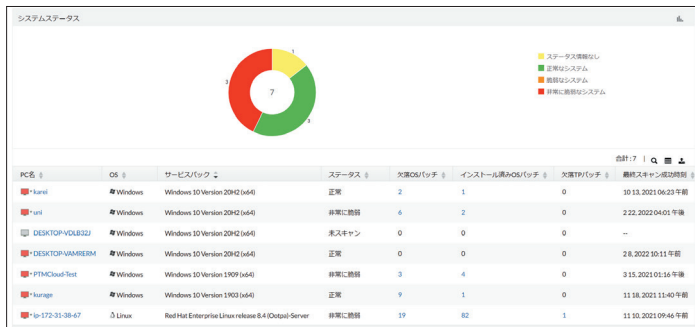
システムステータス

1
3
3
7

ステータス情報なし
正常なシステム
脆弱なシステム
非常に脆弱なシステム

合計 : 7

| PC名 | OS | サービスパック | ステータス | 欠落OSパッチ | インストール済みOSパッチ | 欠落TPパッチ | 最終スキャン成功時刻 |
|---|---|---|---|---|---|---|---|
| karei | Windows | Windows 10 Version 20H2 (x64) | 正常 | 2 | 1 | 0 | 10 13, 2021 06:23 午前 |
| uni | Windows | Windows 10 Version 20H2 (x64) | 非常に脆弱 | 6 | 2 | 0 | 2 22, 2022 04:01 午後 |
| DESKTOP-VDLB32J | Windows | Windows 10 Version 20H2 (x64) | 未スキャン | 0 | 0 | 0 | -- |
| DESKTOP-VAMRERM | Windows | Windows 10 Version 20H2 (x64) | 正常 | 0 | 0 | 0 | 2 8, 2022 10:11 午前 |
| PTMCloud-Test | Windows | Windows 10 Version 1909 (x64) | 非常に脆弱 | 3 | 4 | 0 | 3 15, 2021 01:16 午前 |
| kurage | Windows | Windows 10 Version 1903 (x64) | 正常 | 9 | 1 | 0 | 11 18, 2021 11:40 午前 |
| ip-172-31-38-67 | Linux | Red Hat Enterprise Linux release 8.4 (Ootpa)-Server | 非常に脆弱 | 19 | 82 | 1 | 11 10, 2021 09:46 午前 |